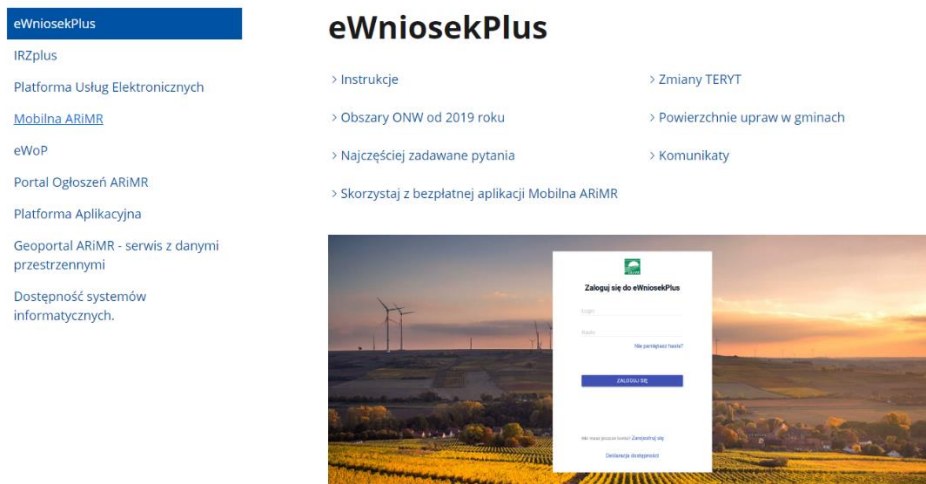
eWniosekPlus
IRZplus
Platforma Usług Elektronicznych
Mobilna ARiMR
eWoP
Portal Ogłoszeń ARiMR
Platforma Aplikacyjna
Geoportal ARiMR - serwis z danymi przestrzennymi
Dostępność systemów informatycznych.

eWniosekPlus

> Instrukcje
> Obszary ONW od 2019 roku
> Najczęściej zadawane pytania
> Skorzystaj z bezpłatnej aplikacji Mobilna ARiMR

> Zmiany TERYT
> Powierzchnie upraw w gminach
> Komunikaty

Zaloguj się do eWniosekPlus
Login
Hasło
Nie pamiętasz hasła?
ZALOGUJ SIĘ
Nie masz jeszcze konta? Zarejestruj się
Deklaracja dostępności